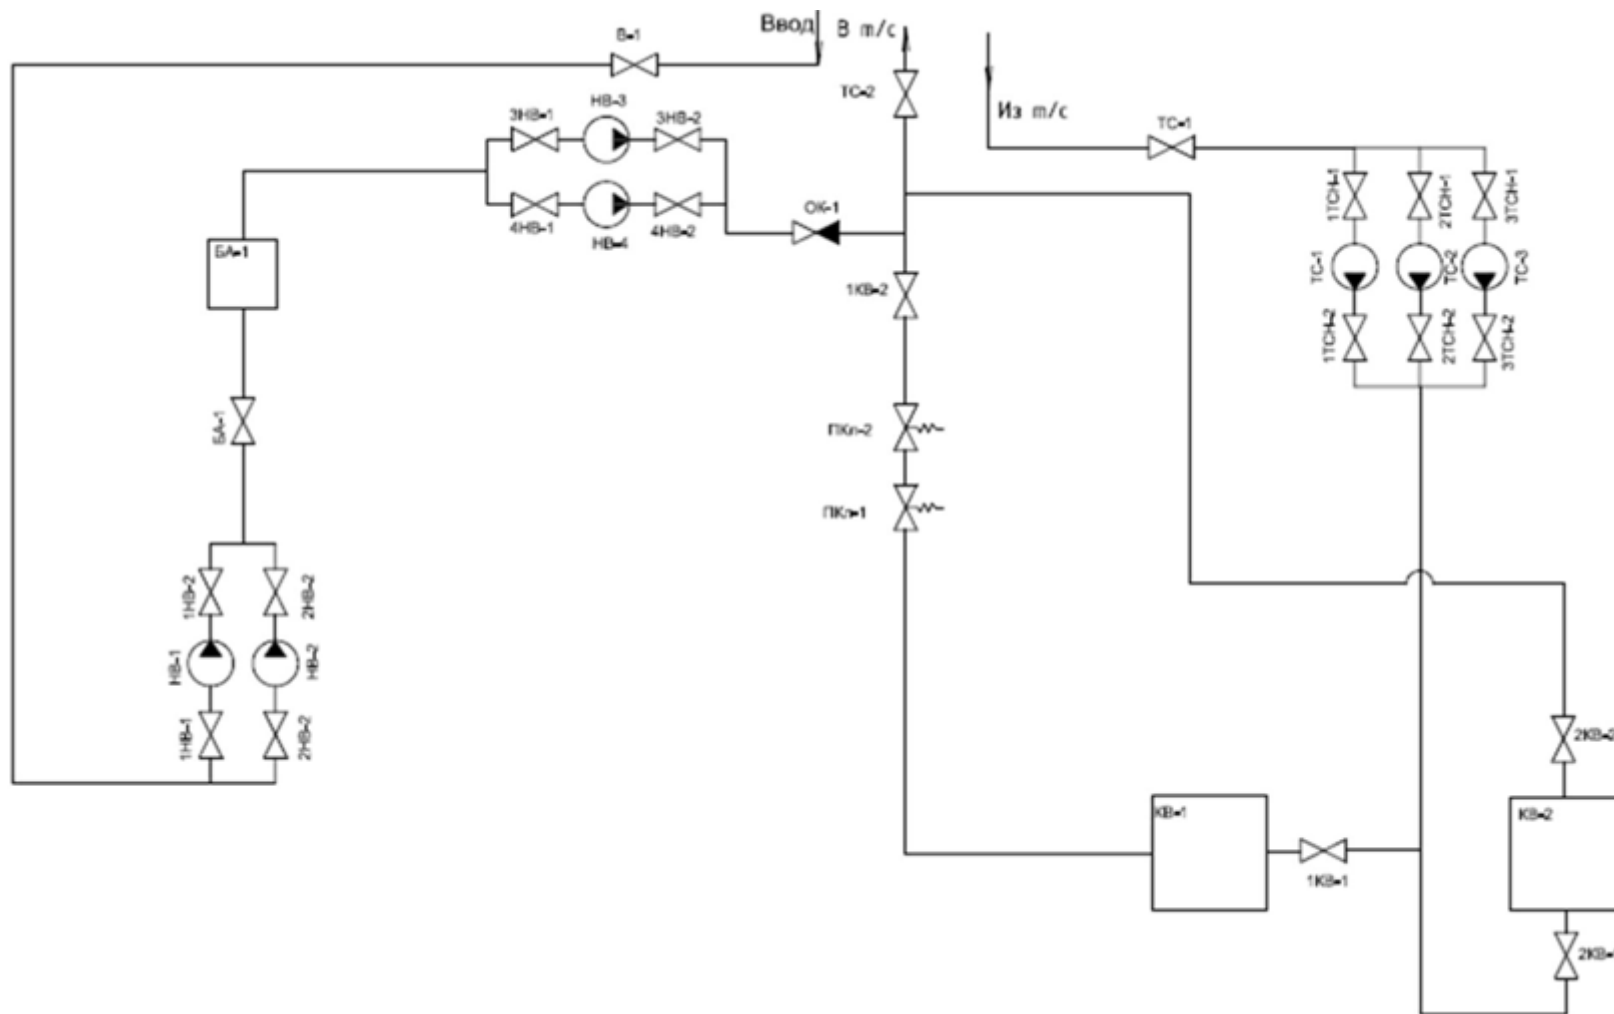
Ввод
В т/с
В-1
ТС-2
Из т/с
ТС-1
3НВ-1
НВ-3
3НВ-2
4НВ-1
НВ-4
4НВ-2
ОК-1
БА-1
1КВ-2
1ТСН-1
2ТСН-1
3ТСН-1
ТС-1
ТС-2
ТС-3
1ТСН-2
2ТСН-2
3ТСН-2
БА-1
ПКл-2
ПКл-1
1НВ-2
2НВ-2
НВ-1
НВ-2
1НВ-1
2НВ-2
2КВ-2
КВ-1
1КВ-1
КВ-2
2КВ-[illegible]